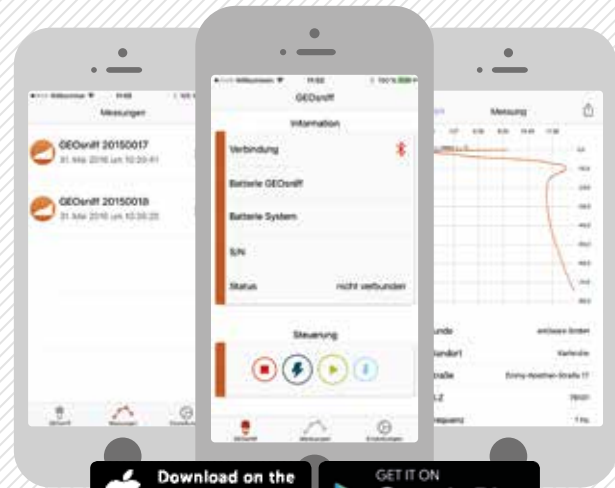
Messungen

GEOsniff 20150017
31. Mai 2016 um 10:20:41

GEOsniff 20150018
31. Mai 2016 um 10:30:20

GEOsniff

Information

Verbindung

Batterie GEOsniff

Batterie System

S/N

Status nicht verbunden

Steuerung

Messung

unde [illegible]

andort Karlsruhe

raße Emmy-Noether-Straße 17

LZ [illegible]

equenz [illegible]

Download on the

GET IT ON